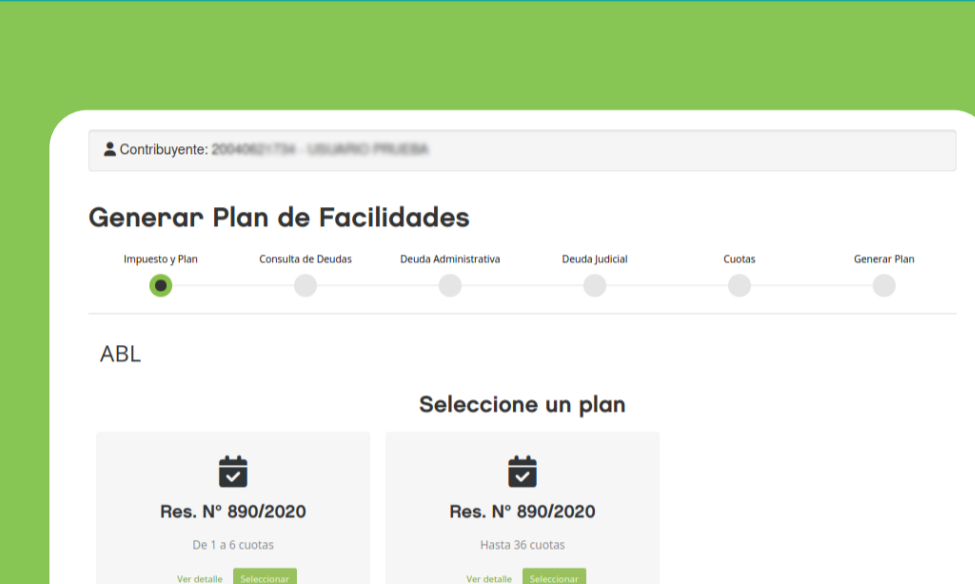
Contribuyente: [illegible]

Generar Plan de Facilidades

Impuesto y Plan
Consulta de Deudas
Deuda Administrativa
Deuda Judicial
Cuotas
Generar Plan

ABL

Seleccione un plan

Res. N° 890/2020
De 1 a 6 cuotas
Ver detalle
Seleccionar

Res. N° 890/2020
Hasta 36 cuotas
Ver detalle
Seleccionar